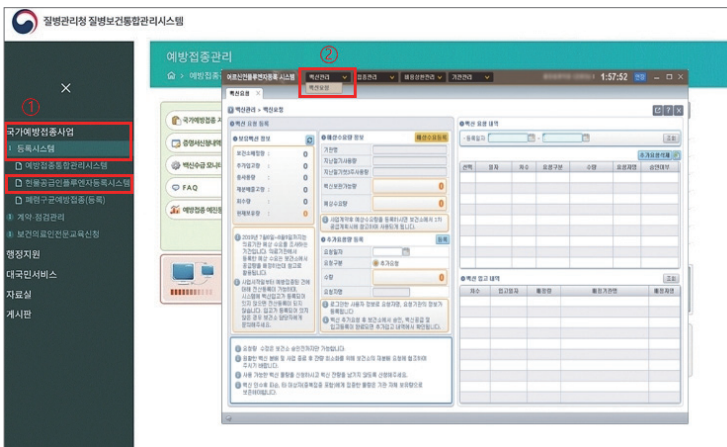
질병관리청 질병보건통합관리시스템

예방접종관리

×

①

국가예방접종사업

등록시스템

예방접종통합관리시스템

인플루엔자플루엔자등록시스템

예방구분예방접종(등록)

계약·점검관리

보건의료인연교육신청

행정지원

대국민서비스

자료실

게시판

②

어르신인플루엔자등록 시스템

백신관리

접종관리

예방접종현황

기준관리

1:57:52

백신요청

백신요청

백신관리 > 백신요청

백신 요청 등록

보유백신 현황

예방수요량 현황

백신 요청 내역

백신 입고 내역

국가예방접종

증명서

백신수급

FAQ

예방접종 예진

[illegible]